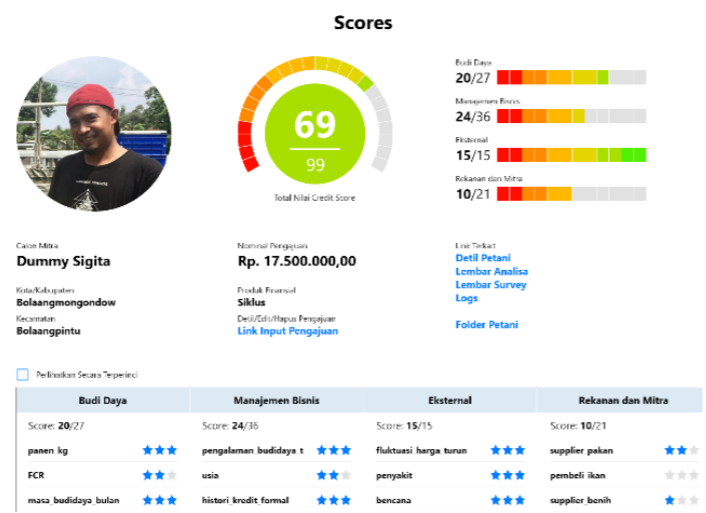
Scores

69
99
Total Nilai Credit Score

Budi Daya
20/27

Manajemen Bisnis
24/36

Eksternal
15/15

Rekanan dan Mitra
10/21

Calon Mitra
Dummy Sigita

Kota/Kabupaten
Bolaangmongondow

Kecamatan
Bolaangpintu

Nominal Pengajuan
Rp. 17.500.000,00

Produk Finansial
Siklus

Detil/Edit/Hapus Pengajuan
Link Input Pengajuan

Link Terkait
Detil Petani
Lembar Analisa
Lembar Survey
Logs

Folder Petani

Perlihatkan Secara Terperinci

| Budi Daya | Manajemen Bisnis | Eksternal | Rekanan dan Mitra |
|---|---|---|---|
| Score: 20/27 | Score: 24/36 | Score: 15/15 | Score: 10/21 |
| panen_kg | pengalaman_budidaya_t | fluktuasi_harga_turun | supplier_pakan |
| FCR | usia | penyakit | pembeli_ikan |
| masa_budidaya_bulan | histori_kredit_formal | bencana | supplier_benih |